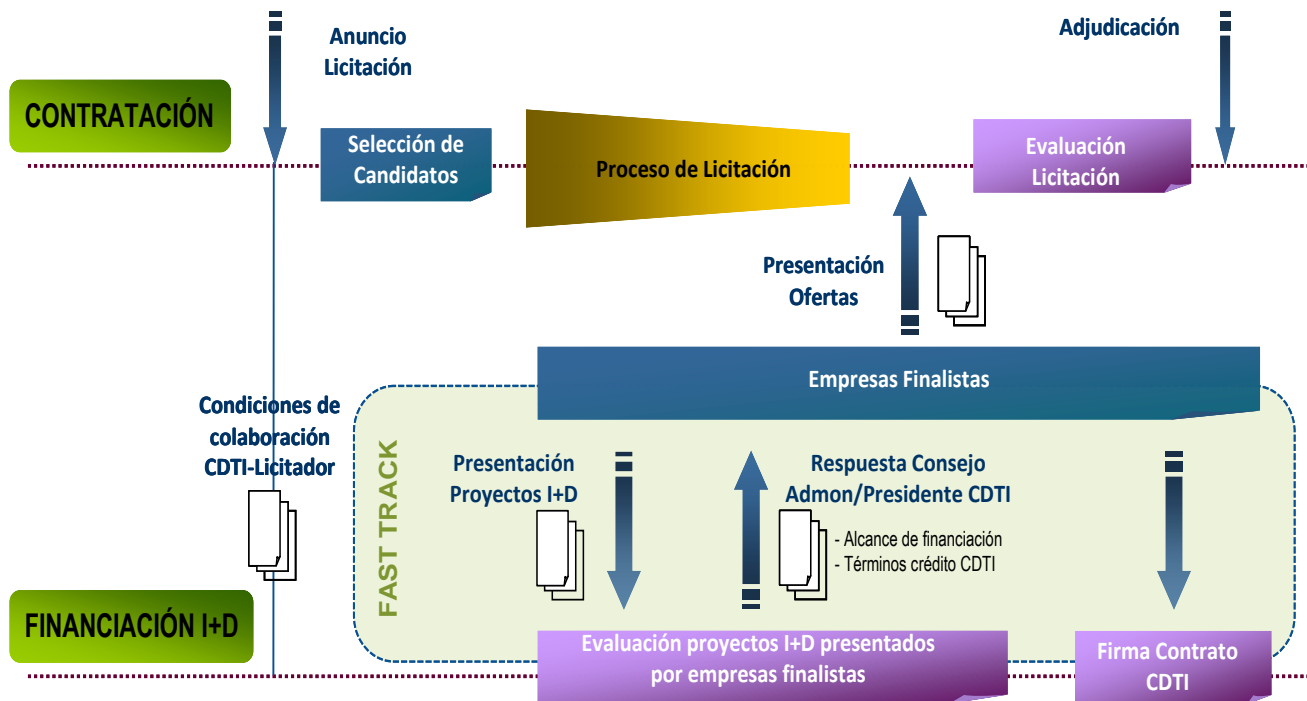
Anuncio Licitación

Adjudicación

CONTRATACIÓN

Selección de Candidatos

Proceso de Licitación

Evaluación Licitación

Presentación Ofertas

Empresas Finalistas

Condiciones de colaboración CDTI-Licitador

FAST TRACK

Presentación Proyectos I+D

Respuesta Consejo Admon/Presidente CDTI

- Alcance de financiación
- Términos crédito CDTI

FINANCIACIÓN I+D

Evaluación proyectos I+D presentados por empresas finalistas

Firma Contrato CDTI